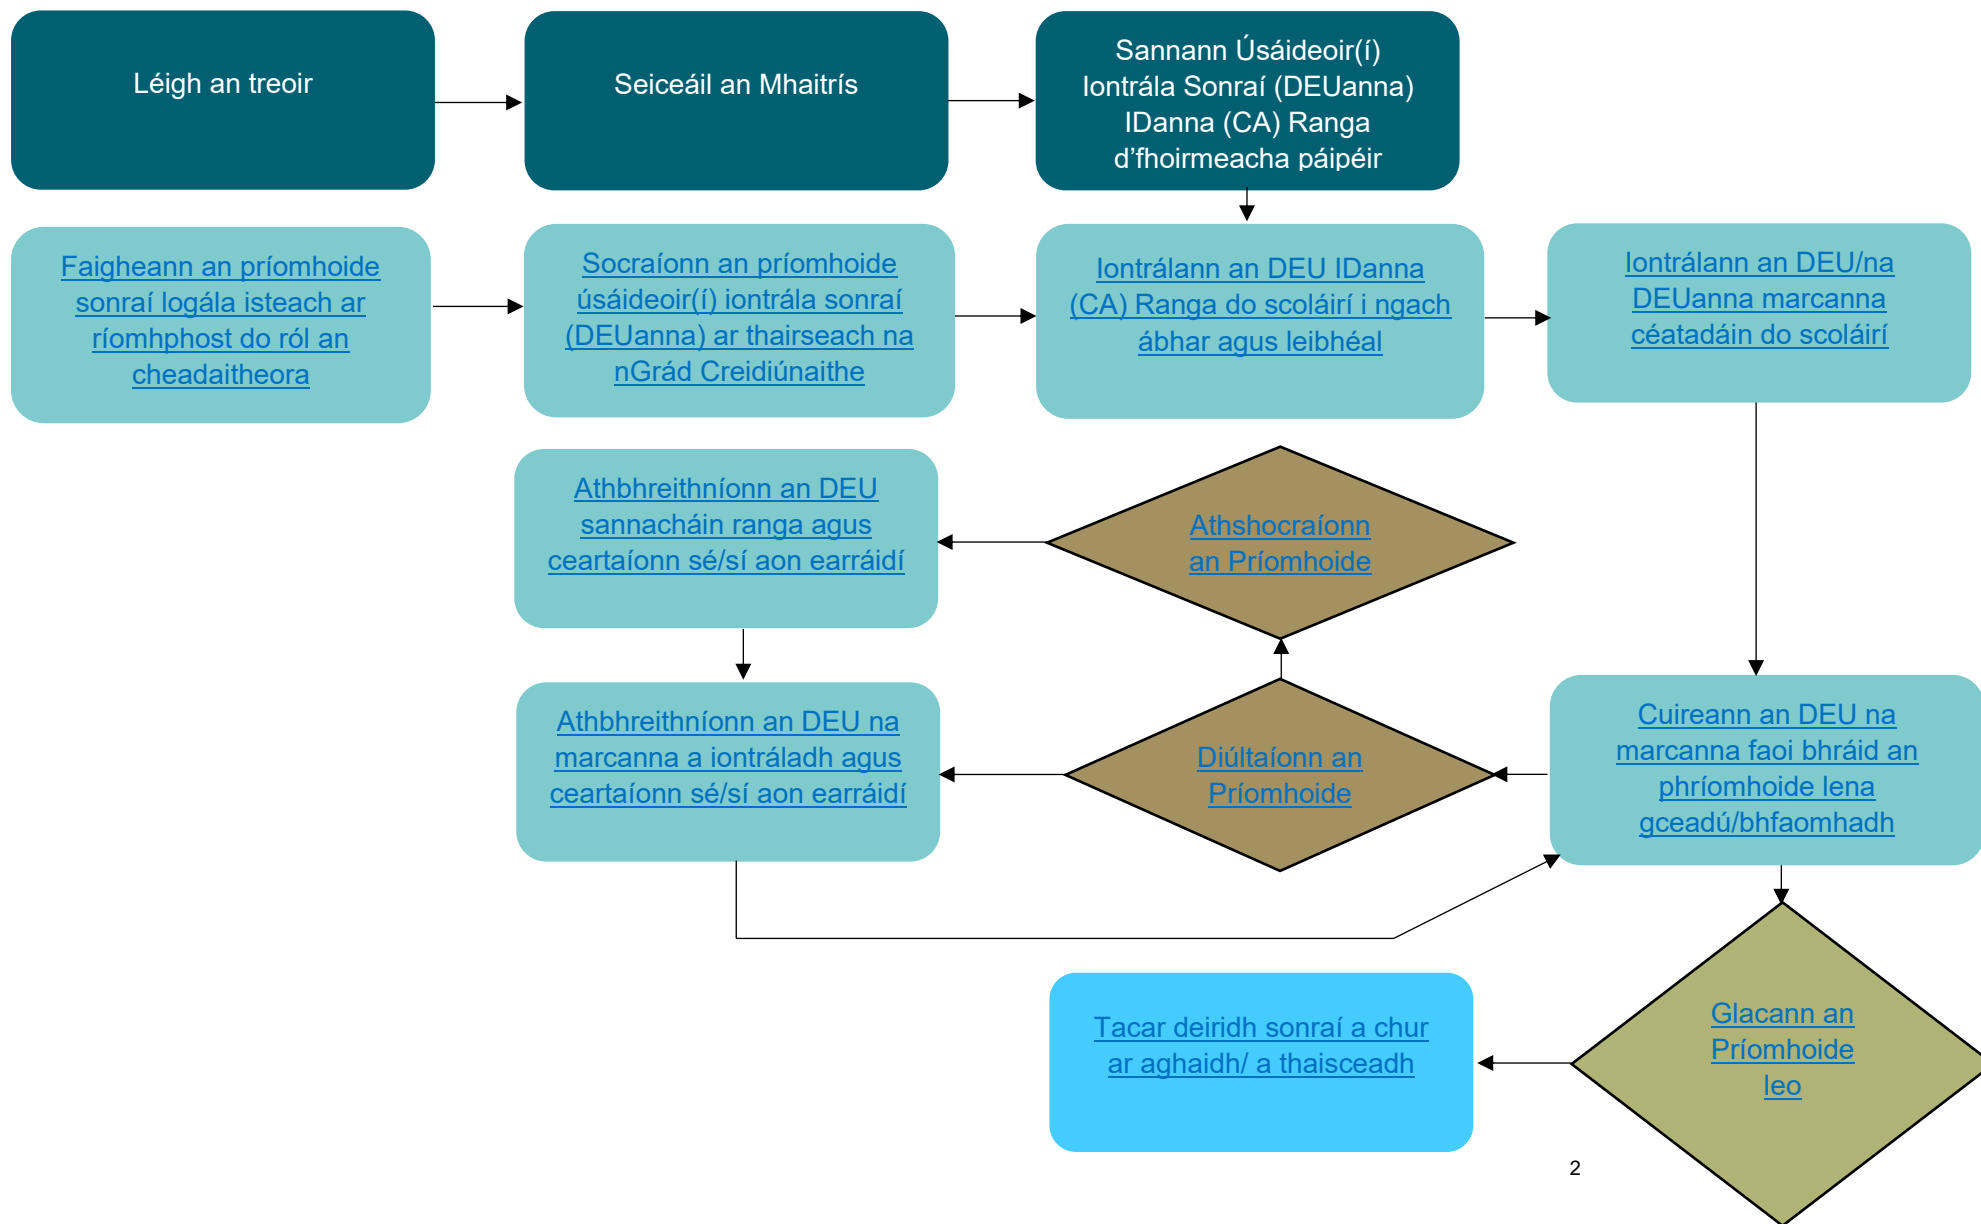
Léigh an treoir

Seiceáil an Mhaitrís

Sannann Úsáideoir(í) Iontrála Sonraí (DEUanna) IDanna (CA) Ranga d'fhoirmeacha páipéir

Faigheann an príomhoide sonraí logála isteach ar ríomhphost do ról an cheadaitheora

Socraíonn an príomhoide úsáideoir(í) iontrála sonraí (DEUanna) ar thairseach na nGrád Creidiúnaithe

Iontrálann an DEU IDanna (CA) Ranga do scoláirí i ngach ábhar agus leibhéal

Iontrálann an DEU/na DEUanna marcanna céatadáin do scoláirí

Athbhreithníonn an DEU sannacháin ranga agus ceartaíonn sé/sí aon earráidí

Athshocraíonn an Príomhoide

Athbhreithníonn an DEU na marcanna a iontráladh agus ceartaíonn sé/sí aon earráidí

Diúltaíonn an Príomhoide

Cuireann an DEU na marcanna faoi bhráid an phríomhoide lena gceadú/bhfaomhadh

Tacar deiridh sonraí a chur ar aghaidh/ a thaisceadh

Glacann an Príomhoide leo

2